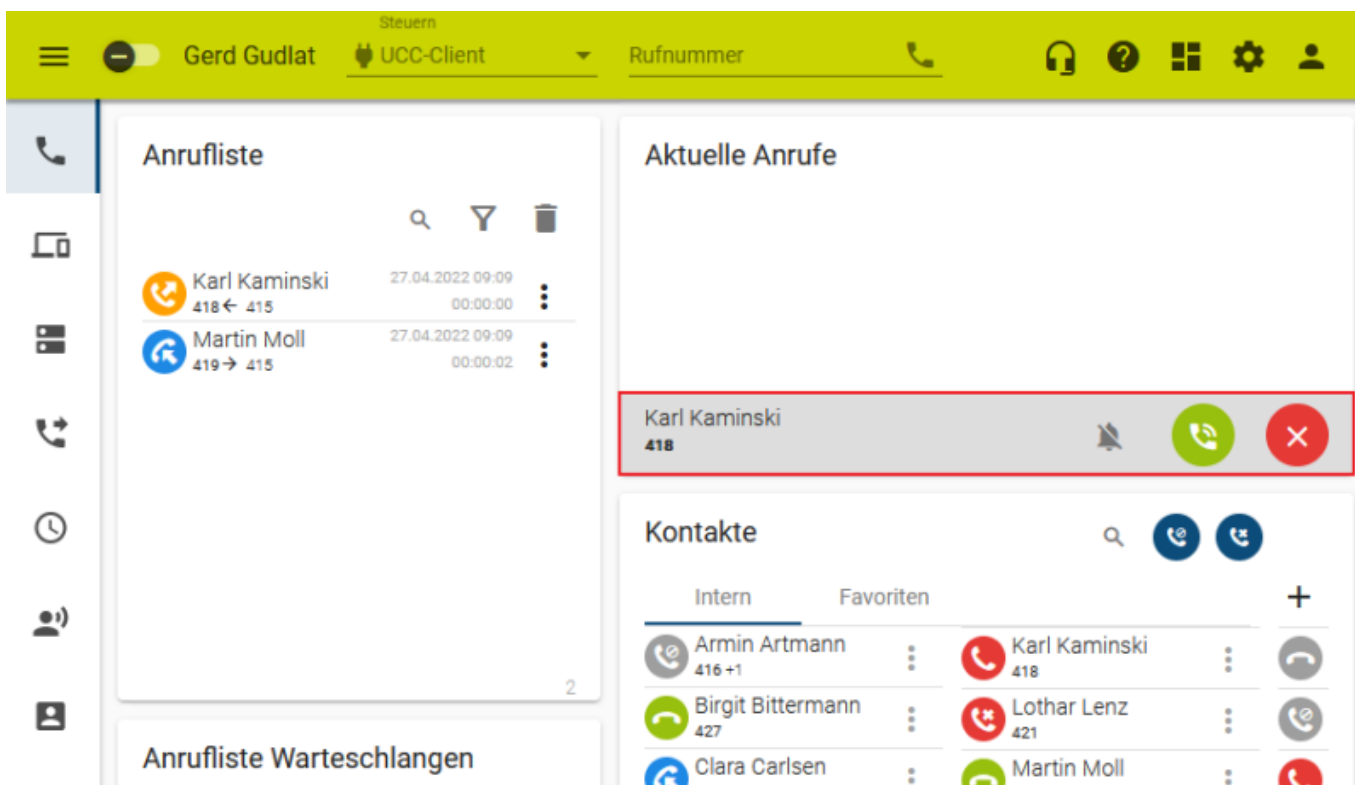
Gerd Gudlat

Steuern
UCC-Client

Rufnummer

Anrufliste

Karl Kaminski
418 ← 415
27.04.2022 09:09
00:00:00

Martin Moll
419 → 415
27.04.2022 09:09
00:00:02

2

Anrufliste Warteschlangen

Aktuelle Anrufe

Karl Kaminski
418

Kontakte

Intern
Favoriten

Armin Artmann
416 +1

Birgit Bittermann
427

Clara Carlsen

Karl Kaminski
418

Lothar Lenz
421

Martin Moll